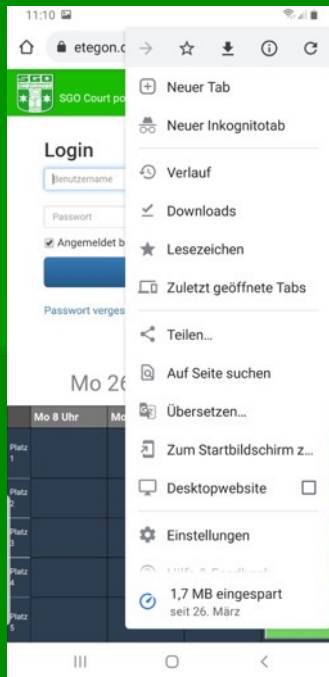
11:10

etegon.c

SGO

SGO Court po

Login

Benutzername

Passwort

Angemeldet b

Passwort verges

Mo 26

Mo 8 Uhr

Mo

Platz 1

Platz 2

Platz 3

Platz 4

Platz 5

Neuer Tab

Neuer Inkognitotab

Verlauf

Downloads

Lesezeichen

Zuletzt geöffnete Tabs

Teilen...

Auf Seite suchen

Übersetzen...

Zum Startbildschirm z...

Desktopwebsite

Einstellungen

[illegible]

1,7 MB eingespart
seit 26. März